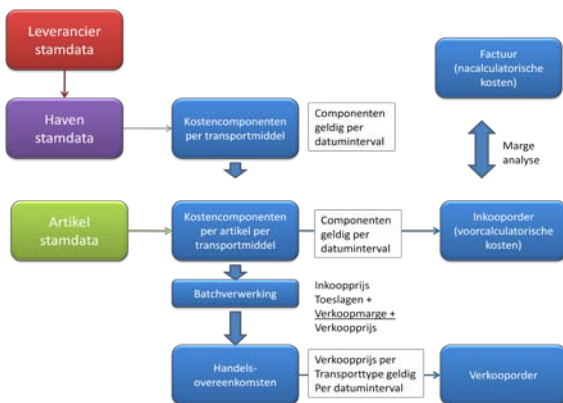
Leverancier stamdata

Haven stamdata

Kostencomponenten per transportmiddel

Componenten geldig per datuminterval

Factuur (nacalculatorische kosten)

Marge analyse

Artikel stamdata

Kostencomponenten per artikel per transportmiddel

Componenten geldig per datuminterval

Inkooporder (voorcalculatorische kosten)

Batchverwerking

Inkoopprijs
Toeslagen +
Verkoopmarge +
Verkoopprijs

Handels-overeenkomsten

Verkoopprijs per Transporttype geldig Per datuminterval

Verkooporder